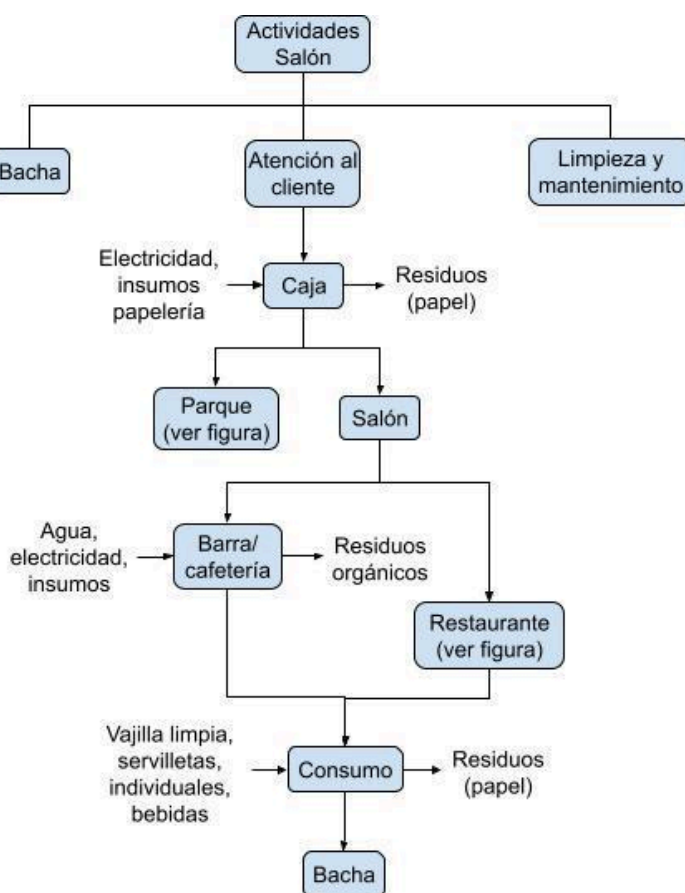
Actividades Salón

Bacha

Atención al cliente

Limpieza y mantenimiento

Electricidad, insumos papelería

Caja

Residuos (papel)

Parque (ver figura)

Salón

Agua, electricidad, insumos

Barra/ cafetería

Residuos orgánicos

Restaurante (ver figura)

Vajilla limpia, servilletas, individuales, bebidas

Consumo

Residuos (papel)

Bacha